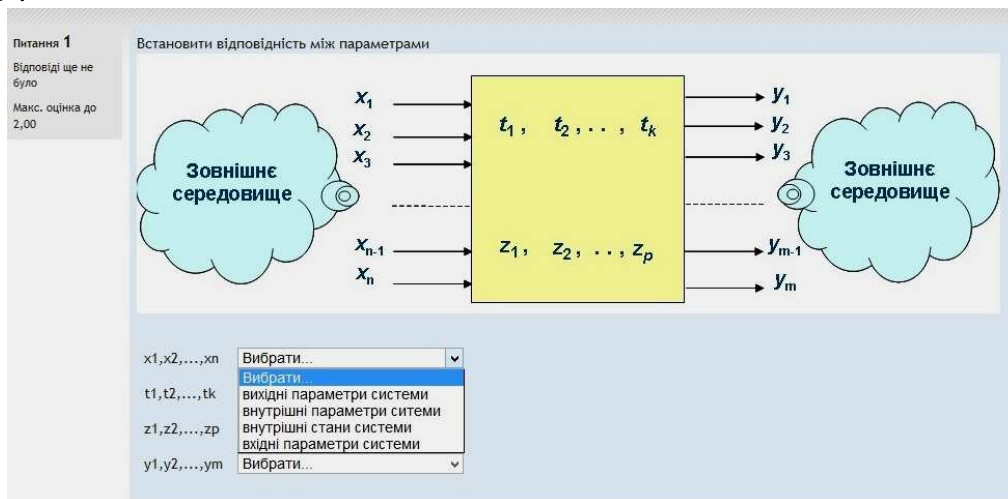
Питання 1

Відповіді ще не було

Макс. оцінка до 2,00

Встановити відповідність між параметрами

Зовнішнє середовище

$x_1$
$x_2$
$x_3$
$x_{n-1}$
$x_n$

$t_1, \ t_2, \ldots, \ t_k$

$z_1, \ z_2, \ldots, z_p$

$y_1$
$y_2$
$y_3$
$y_{m-1}$
$y_m$

Зовнішнє середовище

x1,x2,...,xn Вибрати...

Вибрати...
вихідні параметри системи
внутрішні параметри ситеми
внутрішні стани системи
вхідні параметри системи

t1,t2,...,tk

z1,z2,...,zp

y1,y2,...,ym Вибрати...